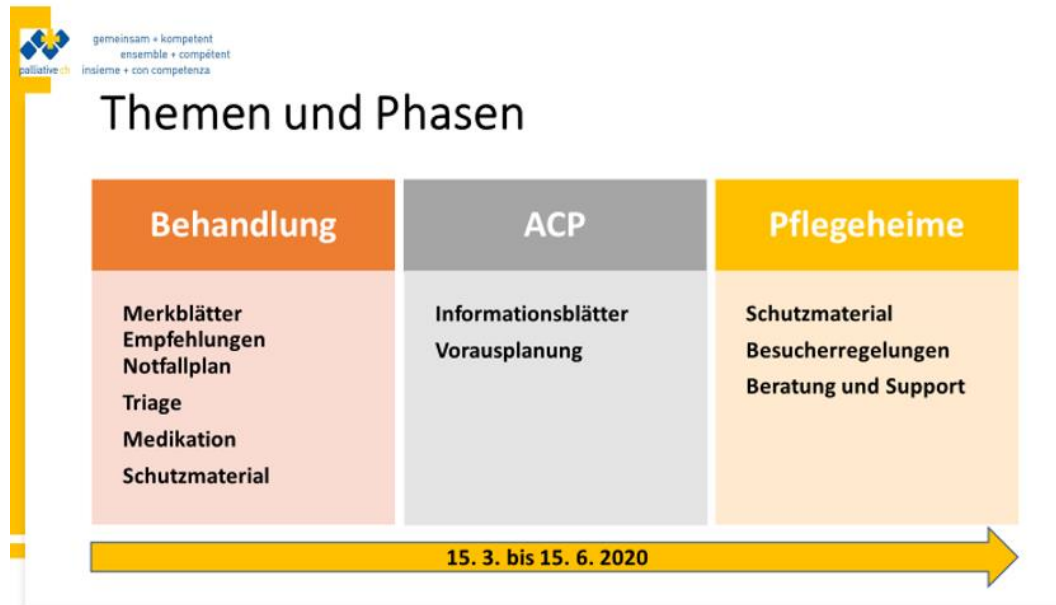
palliative ch
gemeinsam + kompetent
ensemble + compétent
insieme + con competenza

Themen und Phasen

Behandlung

Merkblätter
Empfehlungen
Notfallplan
Triage
Medikation
Schutzmaterial

ACP

Informationsblätter
Vorausplanung

Pflegeheime

Schutzmaterial
Besucherregelungen
Beratung und Support

15. 3. bis 15. 6. 2020